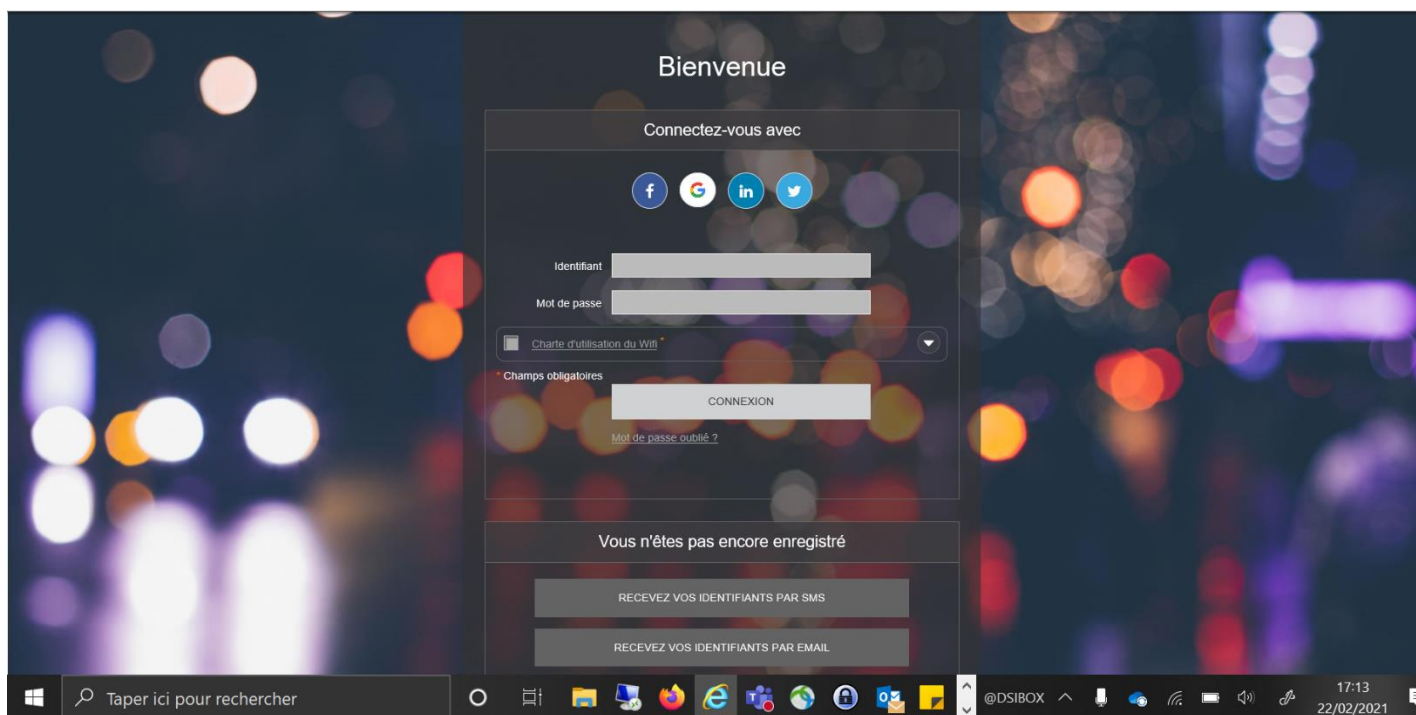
Bienvenue

Connectez-vous avec

f G in

Identifiant

Mot de passe

Charte d'utilisation du Wifi *

* Champs obligatoires

CONNEXION

Mot de passe oublié ?

Vous n'êtes pas encore enregistré

RECEVEZ VOS IDENTIFIANTS PAR SMS

RECEVEZ VOS IDENTIFIANTS PAR EMAIL

Taper ici pour rechercher

@DSIBOX

17:13
22/02/2021